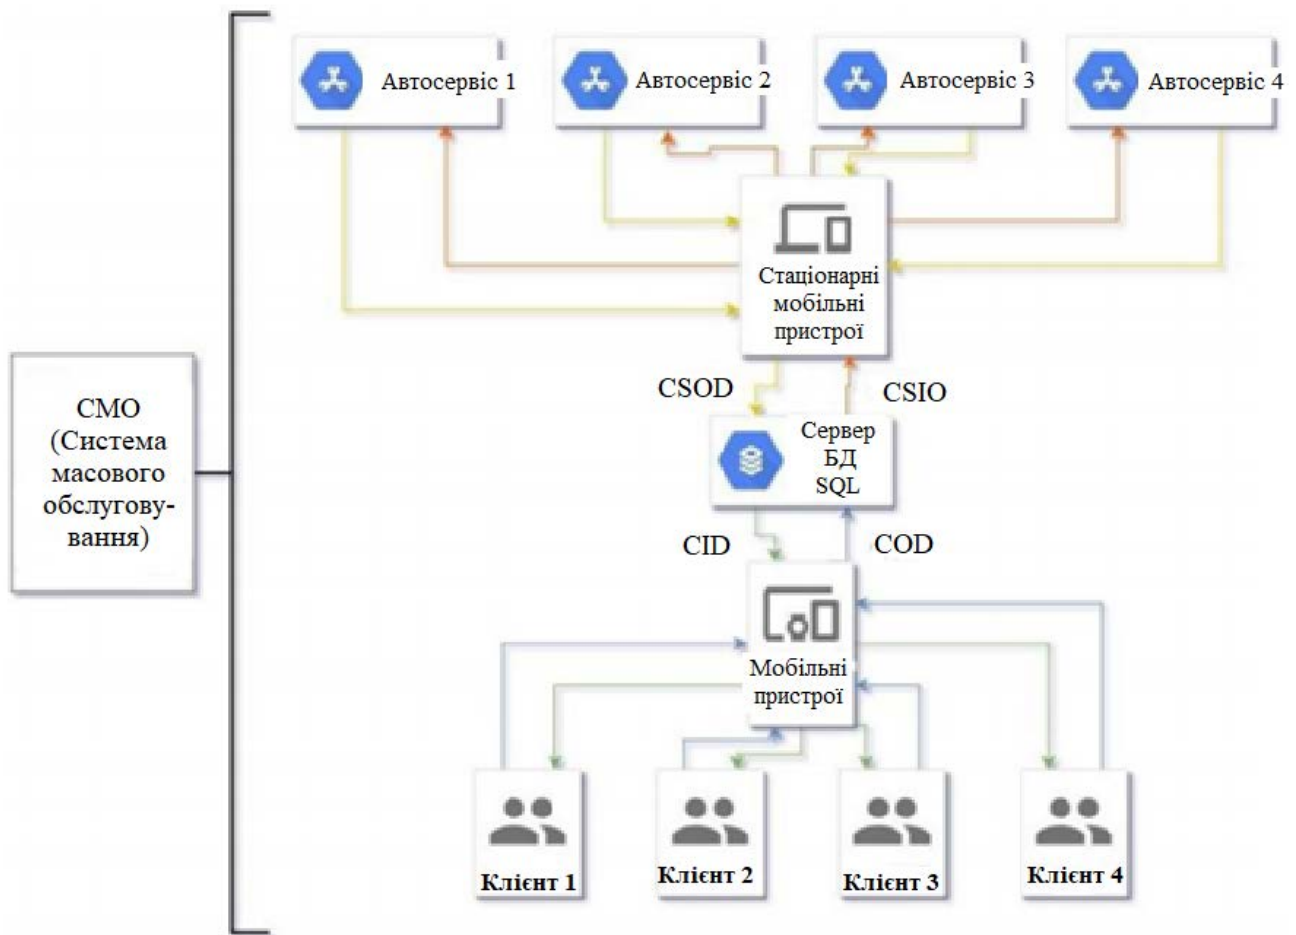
Автосервіс 1

Автосервіс 2

Автосервіс 3

Автосервіс 4

Стаціонарні мобільні пристрої

CSOD

CSIO

Сервер БД SQL

CID

COD

Мобільні пристрої

СМО (Система масового обслуговування)

Клієнт 1

Клієнт 2

Клієнт 3

Клієнт 4